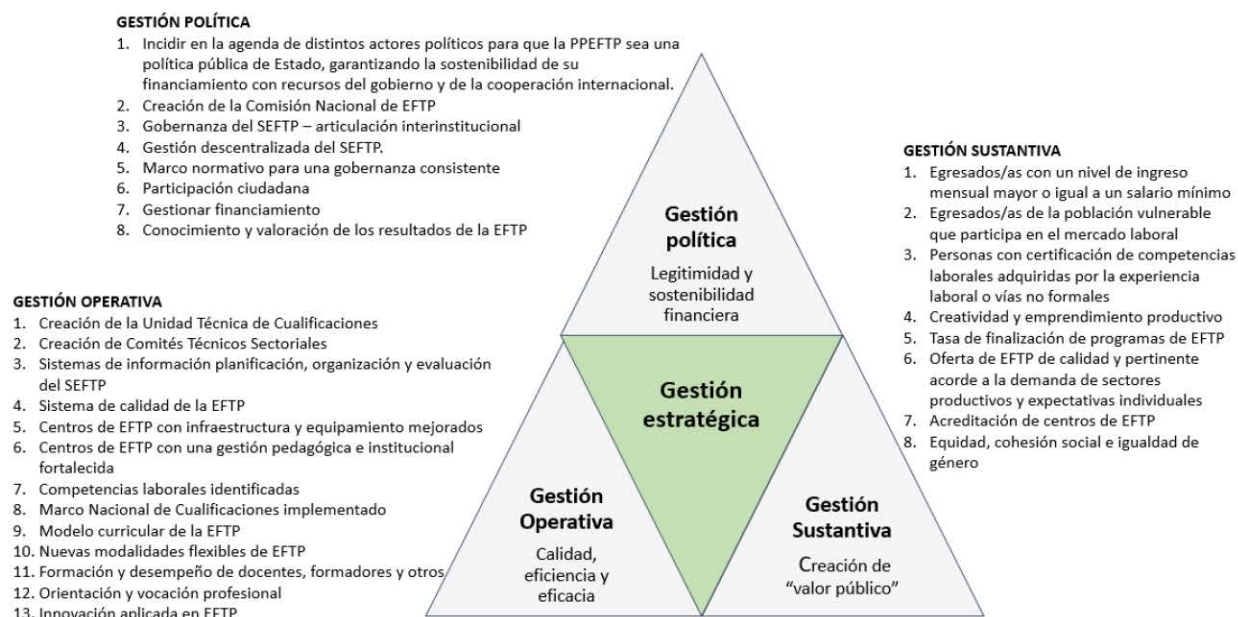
GESTIÓN POLÍTICA
1. Incidir en la agenda de distintos actores políticos para que la PPEFTP sea una política pública de Estado, garantizando la sostenibilidad de su financiamiento con recursos del gobierno y de la cooperación internacional.
2. Creación de la Comisión Nacional de EFTP
3. Gobernanza del SEFTP – articulación interinstitucional
4. Gestión descentralizada del SEFTP.
5. Marco normativo para una gobernanza consistente
6. Participación ciudadana
7. Gestionar financiamiento
8. Conocimiento y valoración de los resultados de la EFTP

GESTIÓN OPERATIVA
1. Creación de la Unidad Técnica de Cualificaciones
2. Creación de Comités Técnicos Sectoriales
3. Sistemas de información planificación, organización y evaluación del SEFTP
4. Sistema de calidad de la EFTP
5. Centros de EFTP con infraestructura y equipamiento mejorados
6. Centros de EFTP con una gestión pedagógica e institucional fortalecida
7. Competencias laborales identificadas
8. Marco Nacional de Cualificaciones implementado
9. Modelo curricular de la EFTP
10. Nuevas modalidades flexibles de EFTP
11. Formación y desempeño de docentes, formadores y otros
12. Orientación y vocación profesional
13. Innovación aplicada en EFTP

Gestión política
Legitimidad y sostenibilidad financiera

Gestión estratégica

Gestión Operativa
Calidad, eficiencia y eficacia

Gestión Sustantiva
Creación de "valor público"

GESTIÓN SUSTANTIVA
1. Egresados/as con un nivel de ingreso mensual mayor o igual a un salario mínimo
2. Egresados/as de la población vulnerable que participa en el mercado laboral
3. Personas con certificación de competencias laborales adquiridas por la experiencia laboral o vías no formales
4. Creatividad y emprendimiento productivo
5. Tasa de finalización de programas de EFTP
6. Oferta de EFTP de calidad y pertinente acorde a la demanda de sectores productivos y expectativas individuales
7. Acreditación de centros de EFTP
8. Equidad, cohesión social e igualdad de género